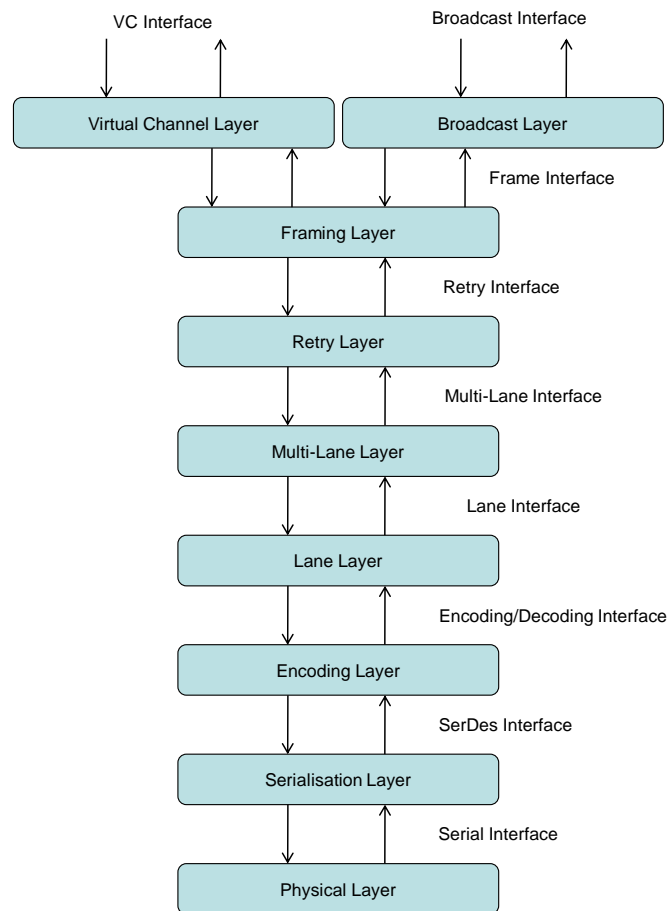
VC Interface

Broadcast Interface

Virtual Channel Layer

Broadcast Layer

Frame Interface

Framing Layer

Retry Interface

Retry Layer

Multi-Lane Interface

Multi-Lane Layer

Lane Interface

Lane Layer

Encoding/Decoding Interface

Encoding Layer

SerDes Interface

Serialisation Layer

Serial Interface

Physical Layer